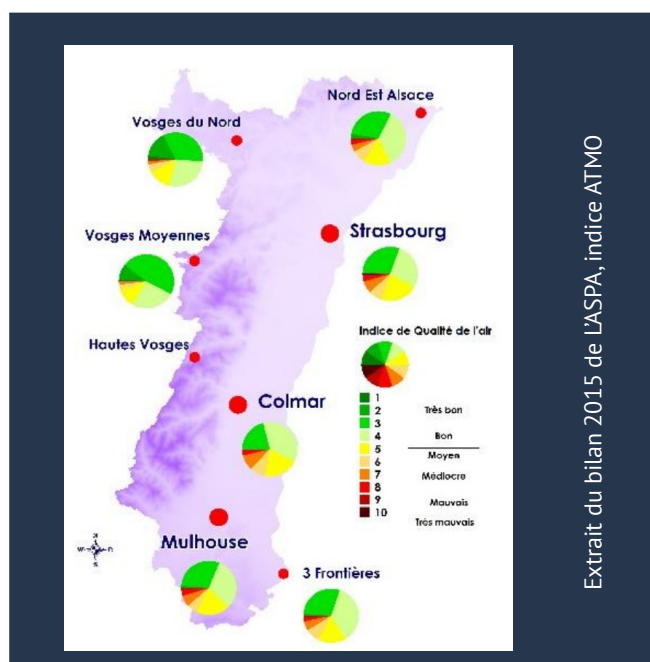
Nord Est Alsace

Vosges du Nord

Strasbourg

Vosges Moyennes

Hautes Vosges

Indice de Qualité de l'air

Colmar

1
2
3
4
5
6
7
8
9
10

Très bon

Bon

Moyen

Médiocre

Mauvais

Très mauvais

Mulhouse

3 Frontières

Extrait du bilan 2015 de L'ASPA, indice ATMO